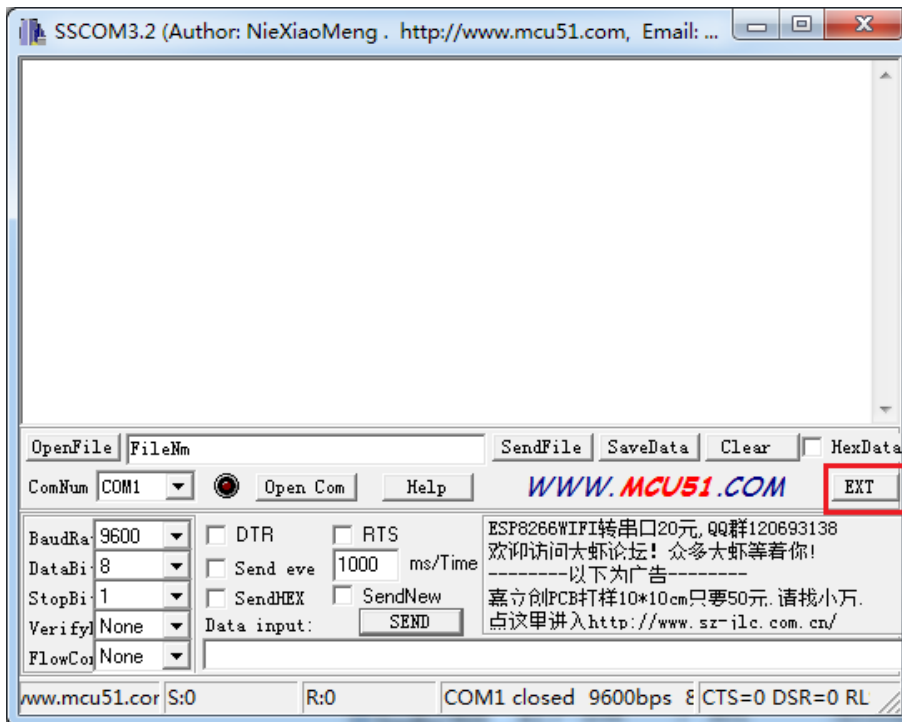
SSCOM3.2 (Author: NieXiaoMeng . http://www.mcu51.com, Email: ...

OpenFile FileNm SendFile SaveData Clear HexData

ComNum COM1 Open Com Help WWW.MCU51.COM EXT

BaudRa 9600 DTR RTS ESP8266WIFI转串口20元,QQ群120693138
DataBi 8 Send eve 1000 ms/Time 欢迎访问大虾论坛！众多大虾等着你！
StopBi 1 SendHEX SendNew --------以下为广告--------
Verify None Data input: SEND 嘉立创PCB打样10*10cm只要50元.请找小万.
FlowCo None 点这里进入http://www.sz-jlc.com.cn/

www.mcu51.cor S:0 R:0 COM1 closed 9600bps 8 CTS=0 DSR=0 RL